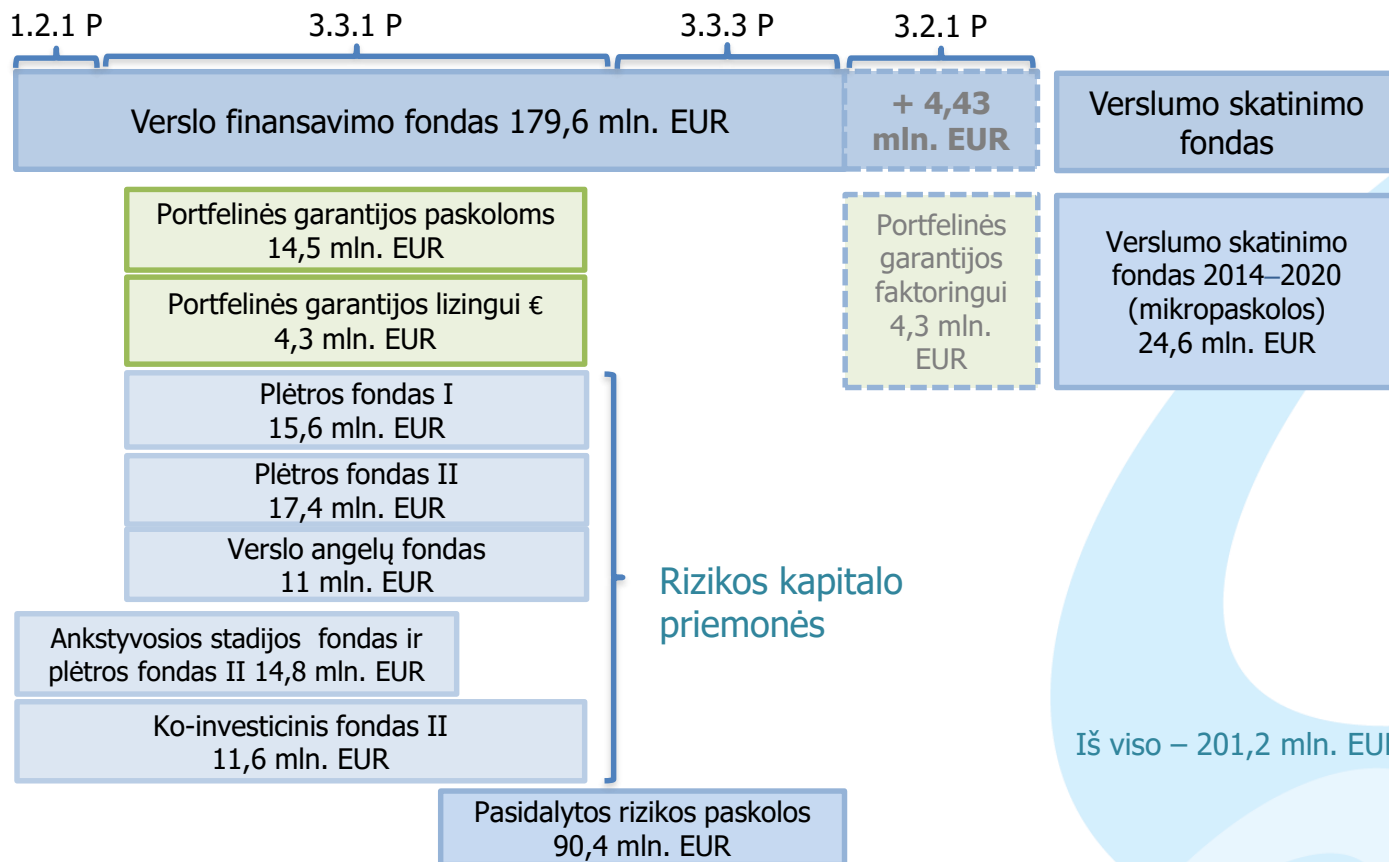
1.2.1 P 3.3.1 P 3.3.3 P 3.2.1 P

Verslo finansavimo fondas 179,6 mln. EUR

+ 4,43 mln. EUR

Verslumo skatinimo fondas

Portfelinės garantijos paskoloms 14,5 mln. EUR

Portfelinės garantijos lizingui € 4,3 mln. EUR

Portfelinės garantijos faktoringui 4,3 mln. EUR

Verslumo skatinimo fondas 2014–2020 (mikropaskolos) 24,6 mln. EUR

Plėtros fondas I 15,6 mln. EUR

Plėtros fondas II 17,4 mln. EUR

Verslo angelų fondas 11 mln. EUR

Rizikos kapitalo priemonės

Ankstyvosios stadijos fondas ir plėtros fondas II 14,8 mln. EUR

Ko-investicinis fondas II 11,6 mln. EUR

Iš viso – 201,2 mln. EU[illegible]

Pasidalytos rizikos paskolos 90,4 mln. EUR